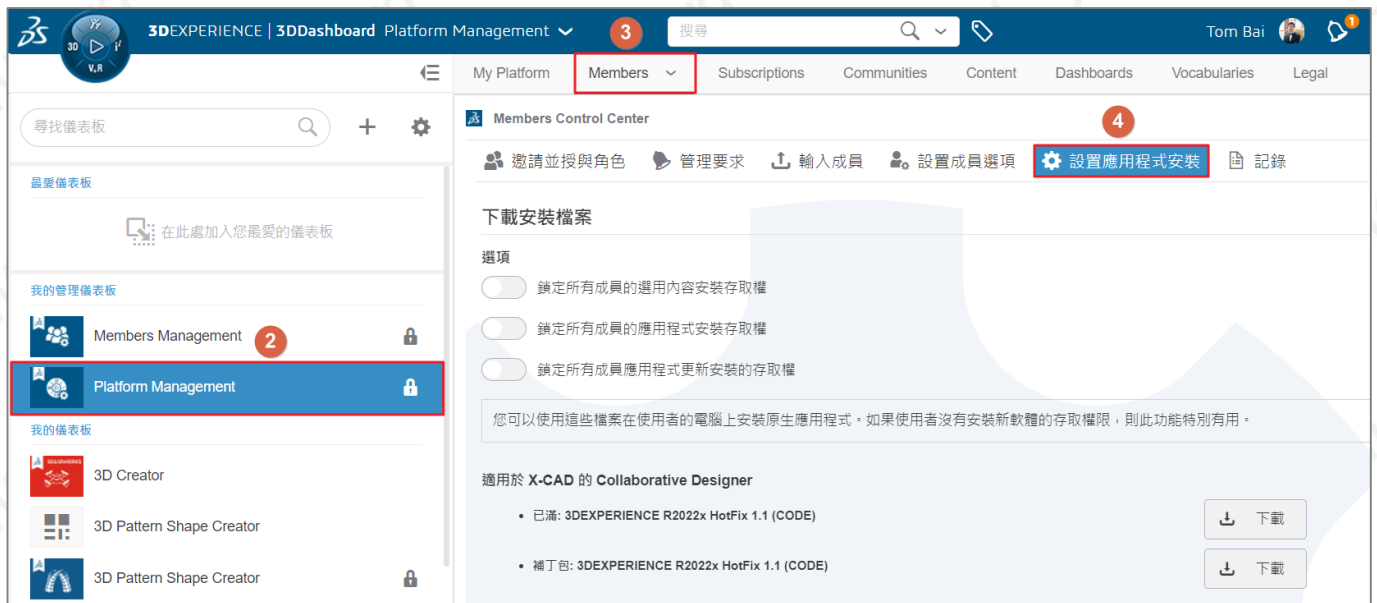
3D V,R

3DEXPERIENCE | 3DDashboard Platform Management

3

搜尋

Tom Bai

1

尋找儀表板

最愛儀表板

在此處加入您最愛的儀表板

我的管理儀表板

Members Management

2

Platform Management

我的儀表板

SOLIDWORKS

3D Creator

3D Pattern Shape Creator

3D Pattern Shape Creator

My Platform | Members | Subscriptions | Communities | Content | Dashboards | Vocabularies | Legal

Members Control Center

4

邀請並授與角色 | 管理要求 | 輸入成員 | 設置成員選項 | 設置應用程式安裝 | 記錄

下載安裝檔案

選項

鎖定所有成員的選用內容安裝存取權

鎖定所有成員的應用程式安裝存取權

鎖定所有成員應用程式更新安裝的存取權

您可以使用這些檔案在使用者的電腦上安裝原生應用程式。如果使用者沒有安裝新軟體的存取權限，則此功能特別有用。

適用於 X-CAD 的 Collaborative Designer

• 已滿: 3DEXPERIENCE R2022x HotFix 1.1 (CODE)

下載

• 補丁包: 3DEXPERIENCE R2022x HotFix 1.1 (CODE)

下載